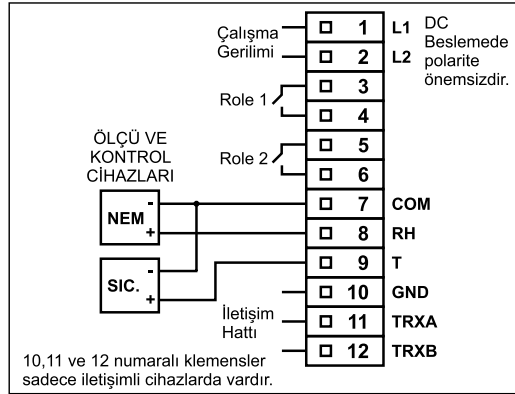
Çalışma Gerilimi

1 L1
2 L2

DC Beslemede polarite önemsizdir.

Role 1

3
4

Role 2

5
6

ÖLÇÜ VE KONTROL CİHAZLARI

NEM -
+

SIC. -
+

7 COM
8 RH
9 T
10 GND

İletişim Hattı

11 TRXA
12 TRXB

10,11 ve 12 numaralı klemensler sadece iletişimli cihazlarda vardır.